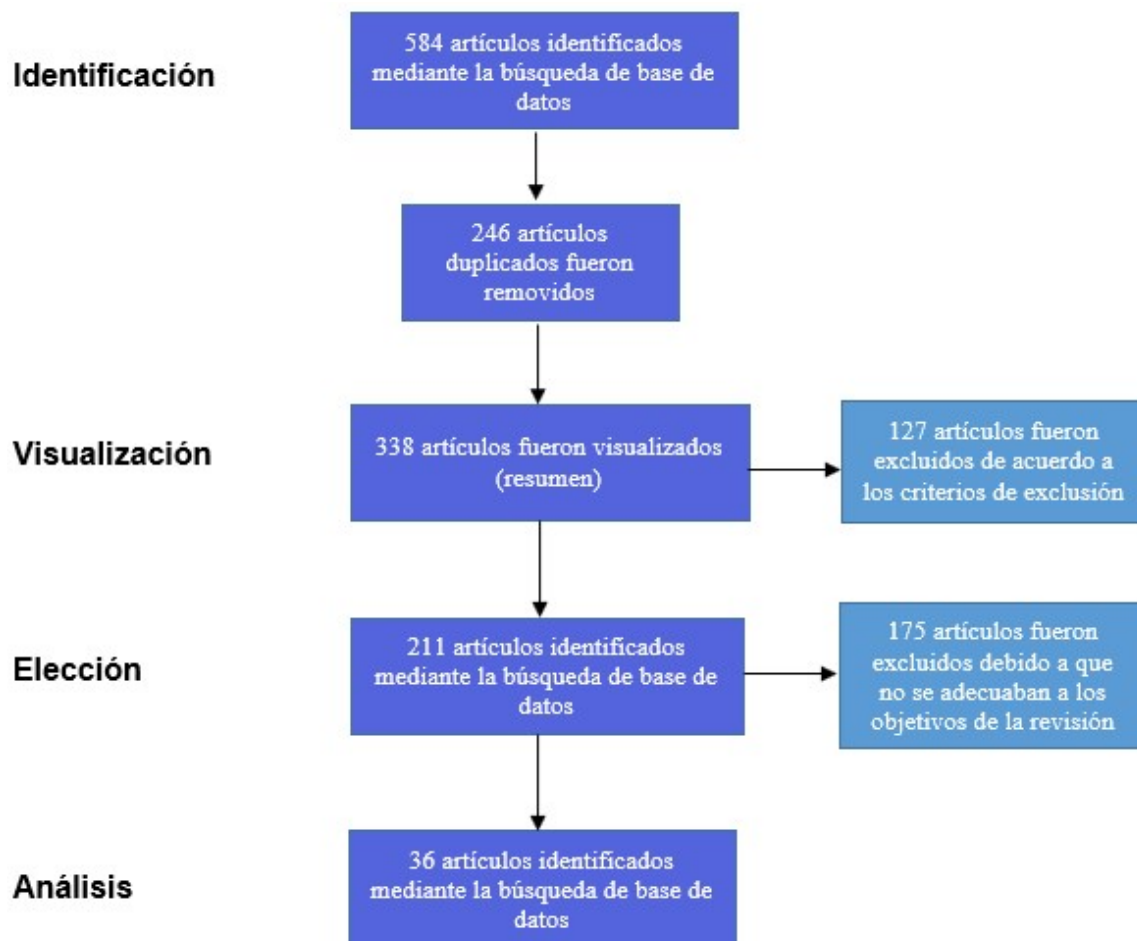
Identificación

584 artículos identificados mediante la búsqueda de base de datos

246 artículos duplicados fueron removidos

Visualización

338 artículos fueron visualizados (resumen)

127 artículos fueron excluidos de acuerdo a los criterios de exclusión

Elección

211 artículos identificados mediante la búsqueda de base de datos

175 artículos fueron excluidos debido a que no se adecuaban a los objetivos de la revisión

Análisis

36 artículos identificados mediante la búsqueda de base de datos